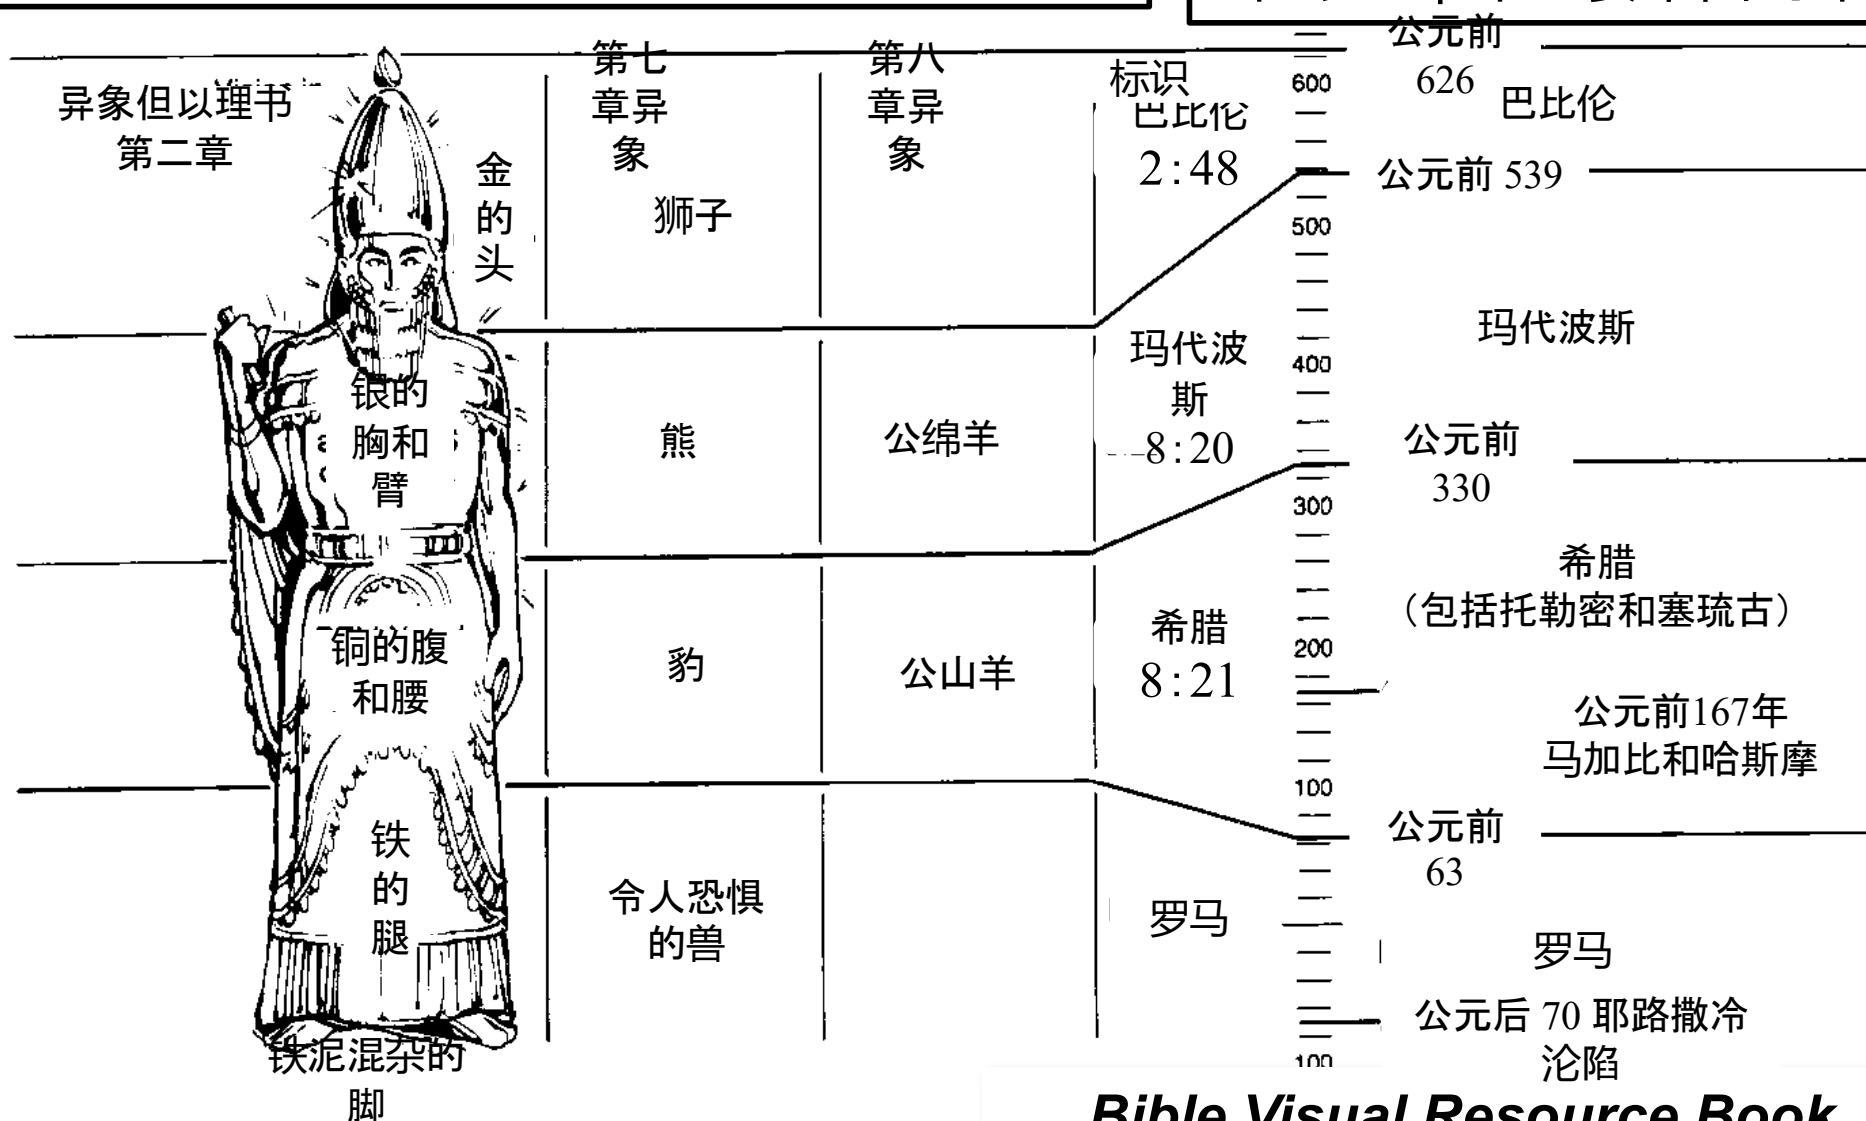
异象但以理书第二章

金的头

银的胸和臂

铜的腹和腰

铁的腿

铁泥混杂的脚

第七章异象

狮子

熊

豹

令人恐惧的兽

第八章异象

公绵羊

公山羊

标识

巴比伦 2:48

玛代波斯 8:20

希腊 8:21

罗马

600

500

400

300

200

100

100

公元前 626

巴比伦

公元前 539

玛代波斯

公元前 330

希腊（包括托勒密和塞琉古）

公元前167年马加比和哈斯摩

公元前 63

罗马

公元后 70 耶路撒冷沦陷

Bible Visual Resource Book